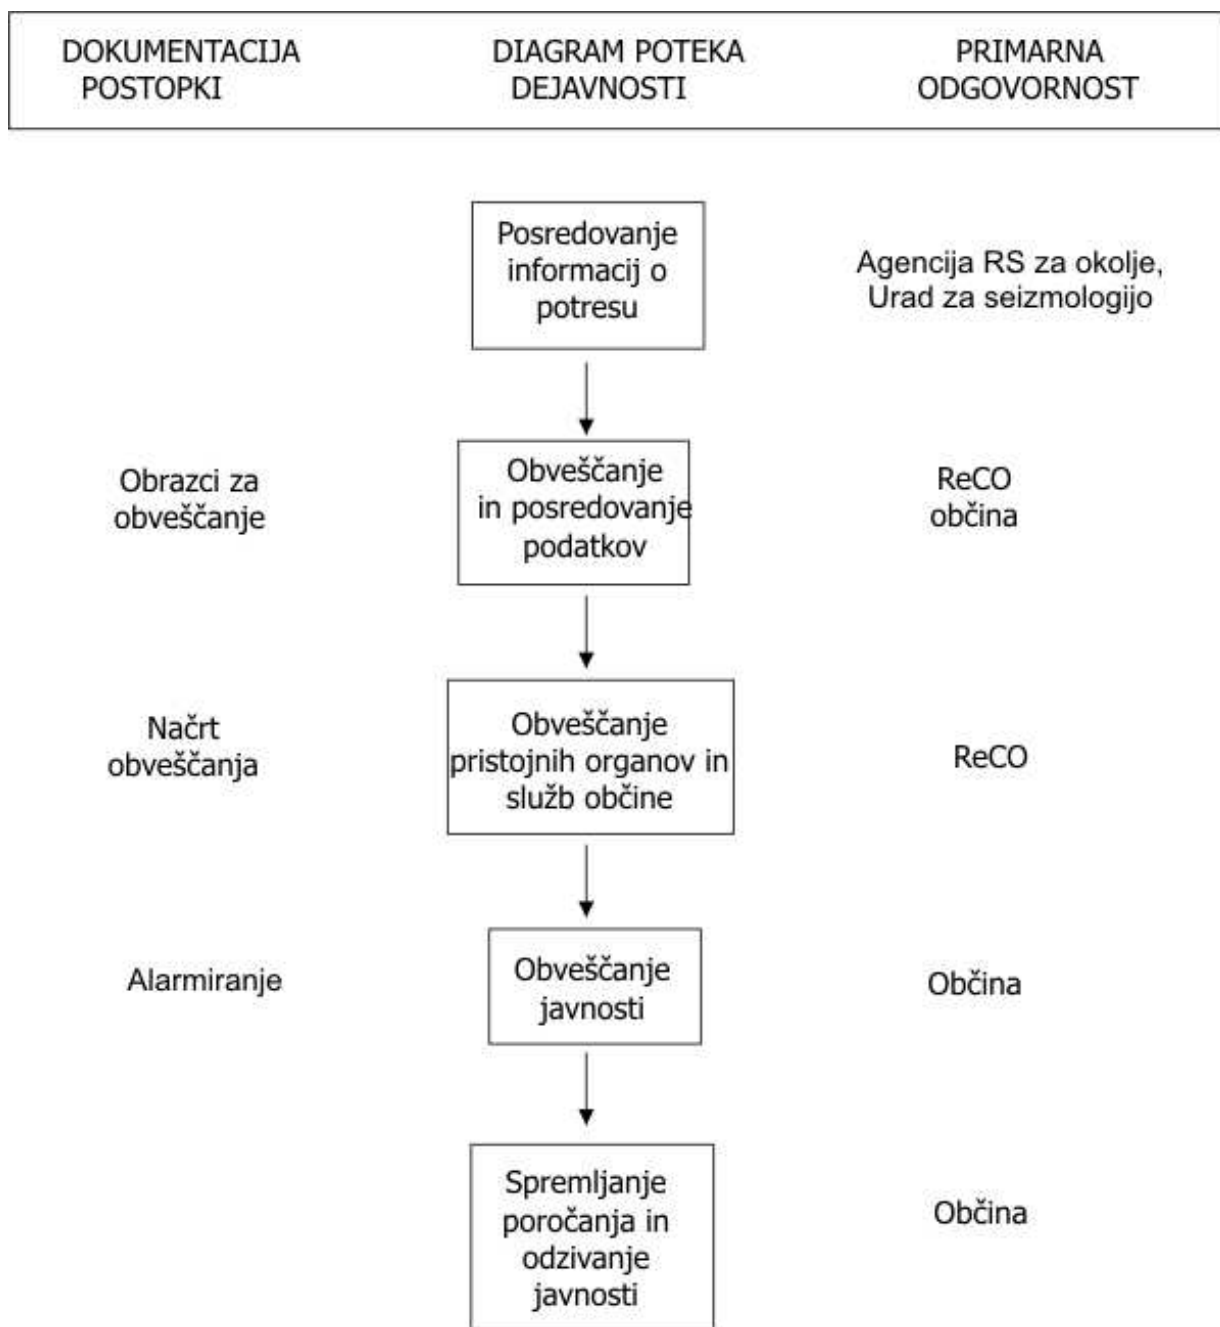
DOKUMENTACIJA POSTOPKI

DIAGRAM POTEKA DEJAVNOSTI

PRIMARNA ODGOVORNOST

Posredovanje informacij o potresu

Agencija RS za okolje, Urad za seizmologijo

Obrazci za obveščanje

Obveščanje in posredovanje podatkov

ReCO občina

Načrt obveščanja

Obveščanje pristojnih organov in služb občine

ReCO

Alarmiranje

Obveščanje javnosti

Občina

Spremljanje poročanja in odzivanje javnosti

Občina